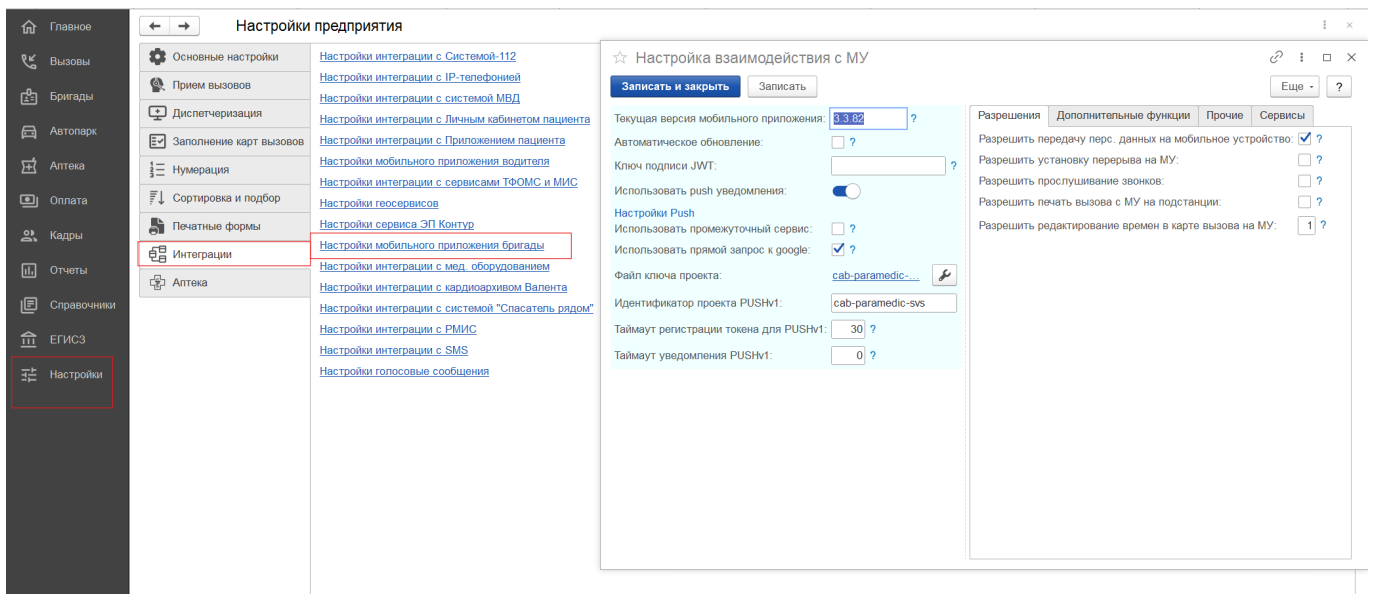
Главное
Вызовы
Бригады
Автопарк
Аптека
Оплата
Кадры
Отчеты
Справочники
ЕГИСЗ
Настройки

Настройки предприятия

Основные настройки
Прием вызовов
Диспетчеризация
Заполнение карт вызовов
Нумерация
Сортировка и подбор
Печатные формы
Интеграции
Аптека

Настройки интеграции с Системой-112
Настройки интеграции с IP-телефонией
Настройки интеграции с системой МВД
Настройки интеграции с Личным кабинетом пациента
Настройки интеграции с Приложением пациента
Настройки мобильного приложения водителя
Настройки интеграции с сервисами ТФОМС и МИС
Настройки геосервисов
Настройки сервиса ЭП Контур
Настройки мобильного приложения бригады
Настройки интеграции с мед. оборудованием
Настройки интеграции с кардиоархивом Валента
Настройки интеграции с системой "Спасатель рядом"
Настройки интеграции с РМИС
Настройки интеграции с SMS
Настройки голосовые сообщения

Настройка взаимодействия с МУ

Записать и закрыть
Записать
Еще
?

Текущая версия мобильного приложения: 3.3.82 ?
Автоматическое обновление: ?
Ключ подписи JWT: ?
Использовать push уведомления:
Настройки Push
Использовать промежуточный сервис: ?
Использовать прямой запрос к google: ?
Файл ключа проекта: cab-paramedic-...
Идентификатор проекта PUSHv1: cab-paramedic-svs
Таймаут регистрации токена для PUSHv1: 30 ?
Таймаут уведомления PUSHv1: 0 ?

Разрешения
Дополнительные функции
Прочие
Сервисы

Разрешить передачу перс. данных на мобильное устройство: ?
Разрешить установку перерыва на МУ: ?
Разрешить прослушивание звонков: ?
Разрешить печать вызова с МУ на подстанции: ?
Разрешить редактирование времен в карте вызова на МУ: 1 ?